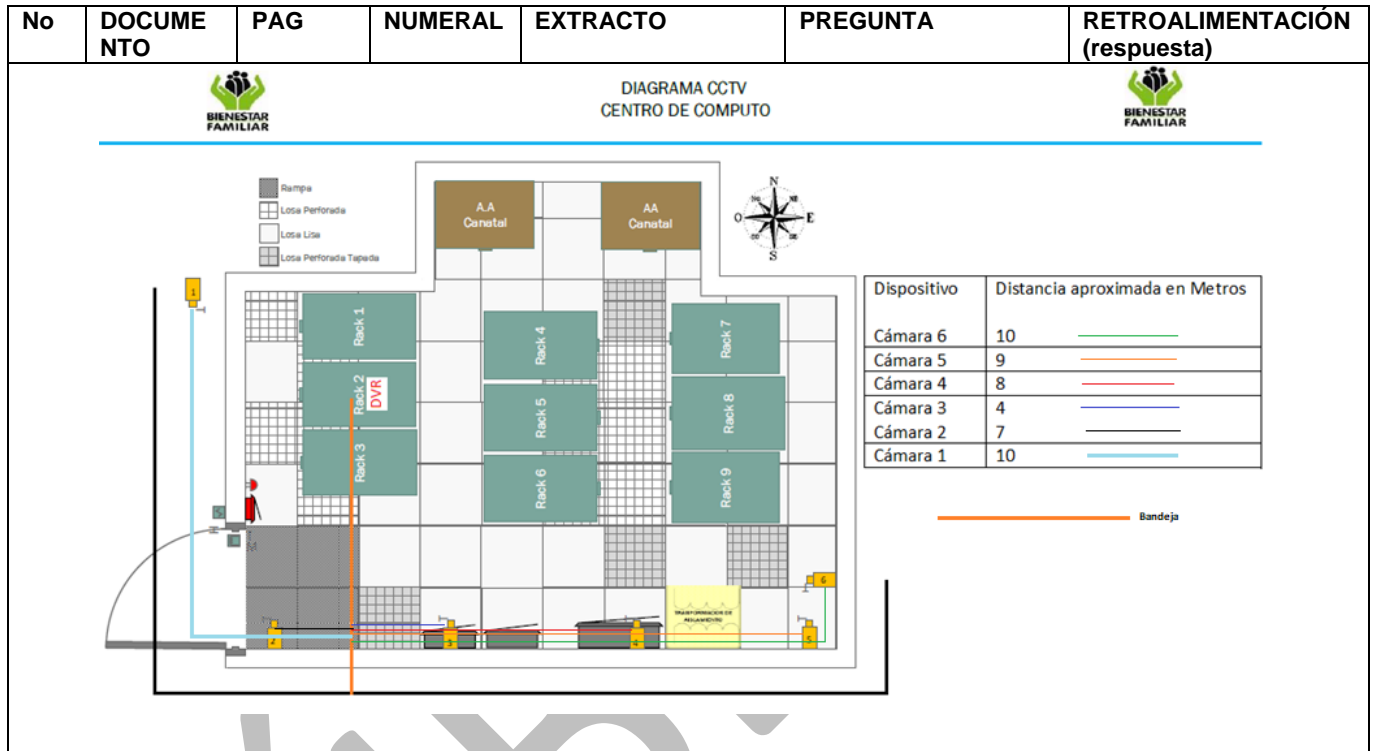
| No | DOCUMENTO | PAG | NUMERAL | EXTRACTO | PREGUNTA | RETROALIMENTACIÓN (respuesta) |
|---|---|---|---|---|---|---|

BIENESTAR FAMILIAR

DIAGRAMA CCTV
CENTRO DE COMPUTO

BIENESTAR FAMILIAR

Rampa
Losa Perforada
Losa Lisa
Losa Perforada Tapada

A.A Canatal
AA Canatal

N
O
E
S

Rack 1
Rack 2
DVR
Rack 3
Rack 4
Rack 5
Rack 6
Rack 7
Rack 8
Rack 9

1
2
3
4
5
6

TRANSFORMACION DE AISLAMIENTO

| Dispositivo | Distancia aproximada en Metros |
|---|---|
| Cámara 6 | 10 |
| Cámara 5 | 9 |
| Cámara 4 | 8 |
| Cámara 3 | 4 |
| Cámara 2 | 7 |
| Cámara 1 | 10 |

Bandeja